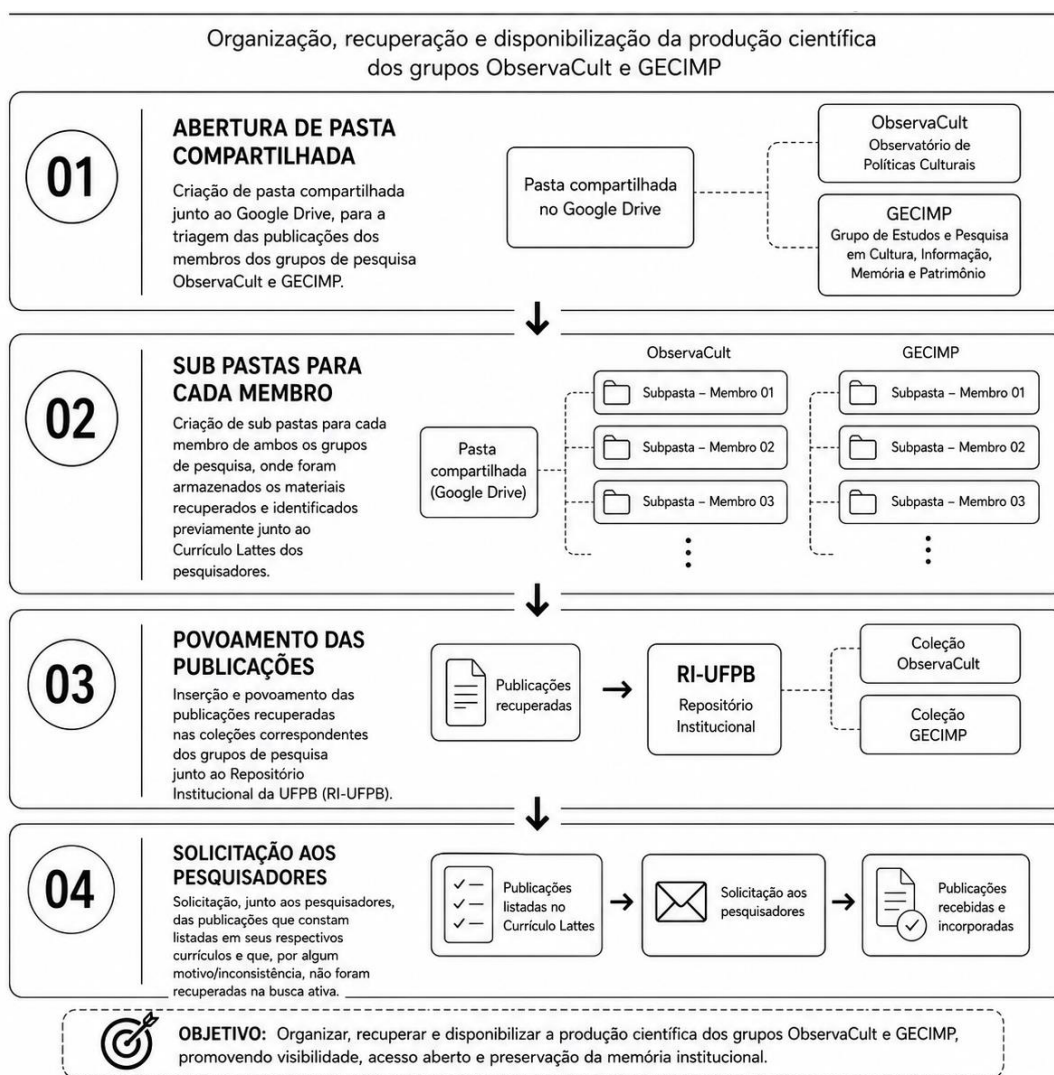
Organização, recuperação e disponibilização da produção científica dos grupos ObservaCult e GECIMP

01

ABERTURA DE PASTA COMPARTILHADA

Criação de pasta compartilhada junto ao Google Drive, para a triagem das publicações dos membros dos grupos de pesquisa ObservaCult e GECIMP.

Pasta compartilhada no Google Drive

ObservaCult
Observatório de Políticas Culturais

GECIMP
Grupo de Estudos e Pesquisa em Cultura, Informação, Memória e Patrimônio

02

SUB PASTAS PARA CADA MEMBRO

Criação de sub pastas para cada membro de ambos os grupos de pesquisa, onde foram armazenados os materiais recuperados e identificados previamente junto ao Currículo Lattes dos pesquisadores.

Pasta compartilhada (Google Drive)

ObservaCult

Subpasta – Membro 01

Subpasta – Membro 02

Subpasta – Membro 03

GECIMP

Subpasta – Membro 01

Subpasta – Membro 02

Subpasta – Membro 03

03

POVOAMENTO DAS PUBLICAÇÕES

Inserção e povoamento das publicações recuperadas nas coleções correspondentes dos grupos de pesquisa junto ao Repositório Institucional da UFPB (RI-UFPB).

Publicações recuperadas

RI-UFPB
Repositório Institucional

Coleção ObservaCult

Coleção GECIMP

04

SOLICITAÇÃO AOS PESQUISADORES

Solicitação, junto aos pesquisadores, das publicações que constam listadas em seus respectivos currículos e que, por algum motivo/inconsistência, não foram recuperadas na busca ativa.

Publicações listadas no Currículo Lattes

Solicitação aos pesquisadores

Publicações recebidas e incorporadas

OBJETIVO: Organizar, recuperar e disponibilizar a produção científica dos grupos ObservaCult e GECIMP, promovendo visibilidade, acesso aberto e preservação da memória institucional.